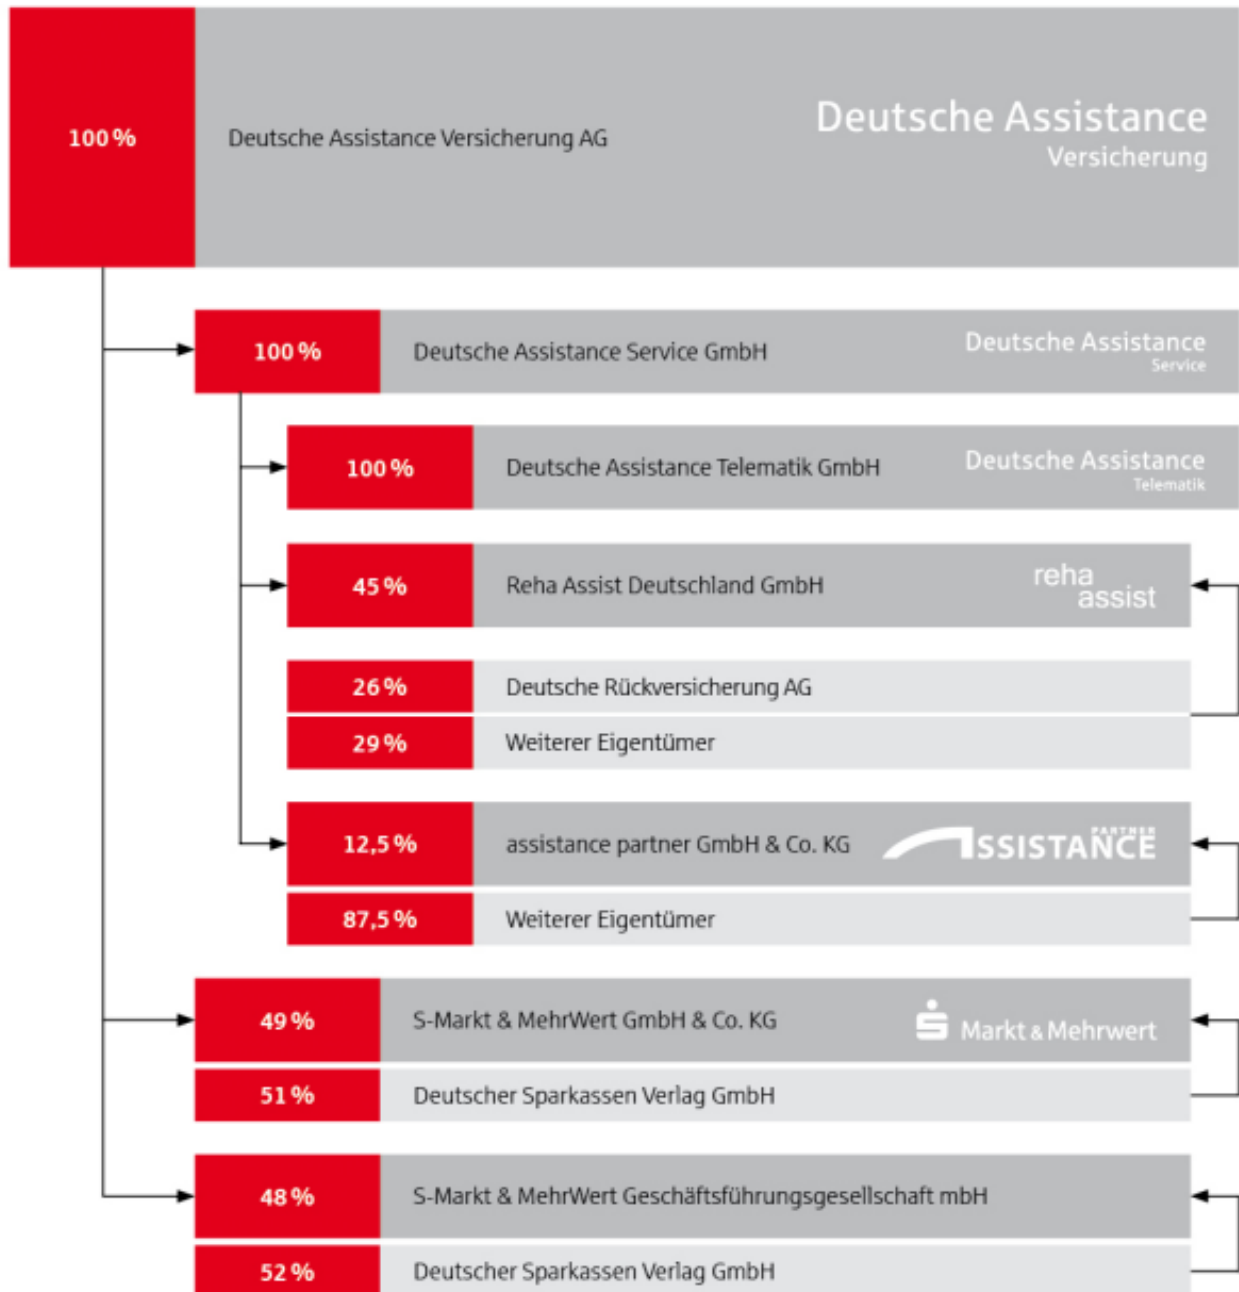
100 %

Deutsche Assistance Versicherung AG

Deutsche Assistance
Versicherung

100 %

Deutsche Assistance Service GmbH

Deutsche Assistance
Service

100 %

Deutsche Assistance Telematik GmbH

Deutsche Assistance
Telematik

45 %

Reha Assist Deutschland GmbH

reha assist

26 %

Deutsche Rückversicherung AG

29 %

Weiterer Eigentümer

12,5 %

assistance partner GmbH & Co. KG

PARTNER ASSISTANCE

87,5 %

Weiterer Eigentümer

49 %

S-Markt & MehrWert GmbH & Co. KG

Markt & Mehrwert

51 %

Deutscher Sparkassen Verlag GmbH

48 %

S-Markt & MehrWert Geschäftsführungsgesellschaft mbH

52 %

Deutscher Sparkassen Verlag GmbH